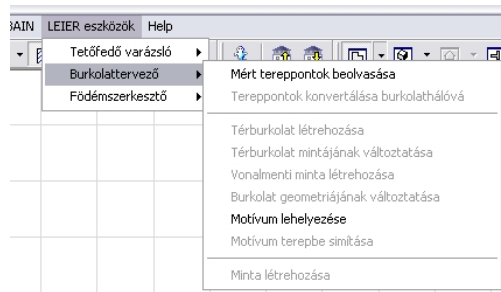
3AIN LEIER eszközök Help

Tetőfedő varázsló
Burkolattervező
Födémszerkesztő

Mért tereppontok beolvasása
Tereppontok konvertálása burkolathálóvá
Térburkolat létrehozása
Térburkolat mintájának változtatása
Vonalmenti minta létrehozása
Burkolat geometriájának változtatása
Motívum lehelyezése
Motívum terepbe simítása
Minta létrehozása